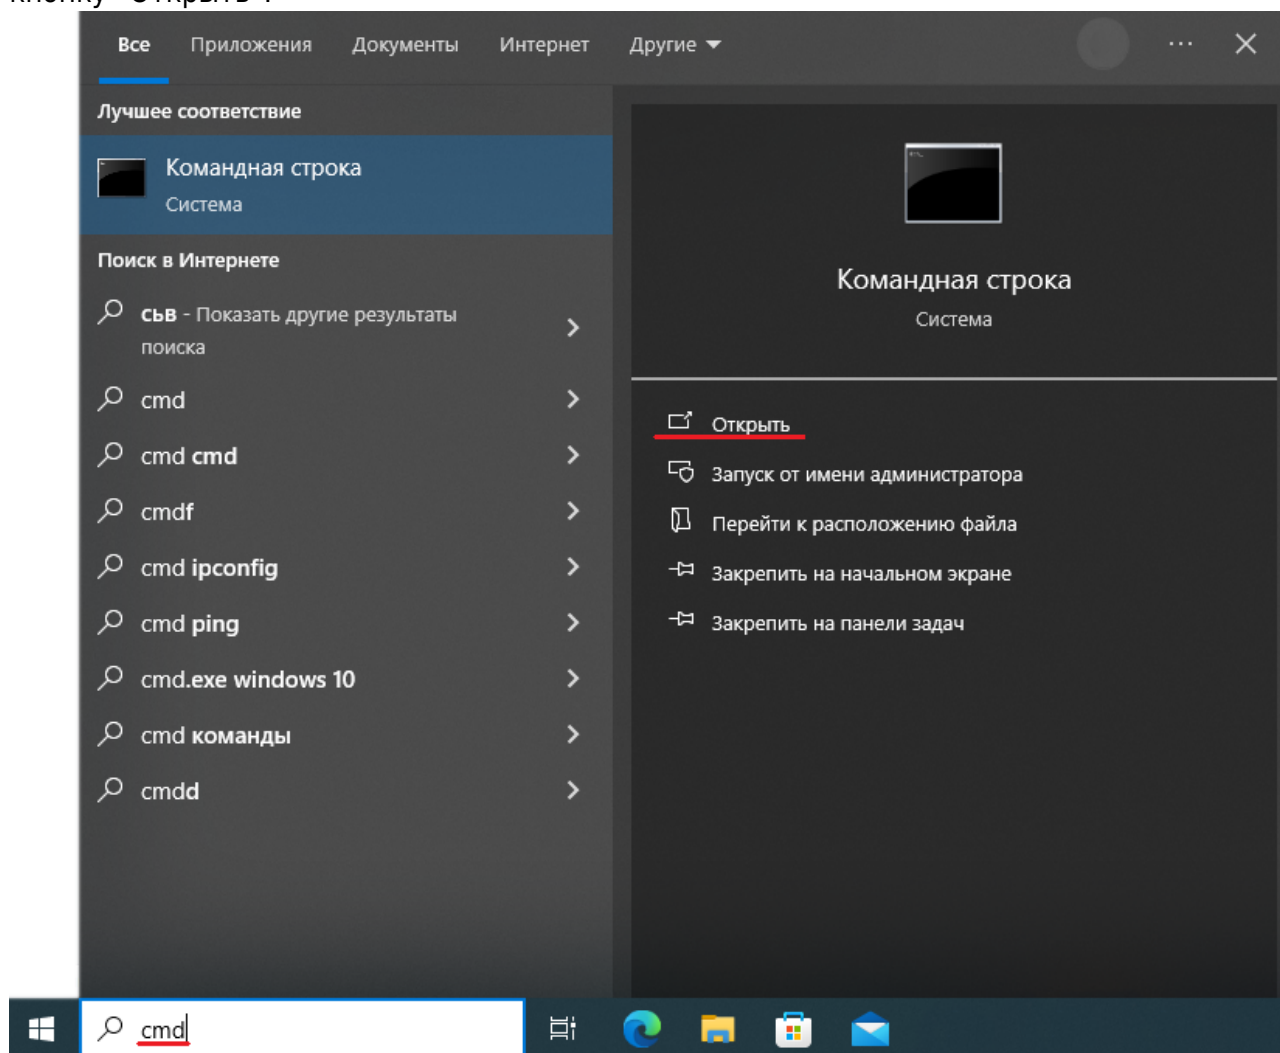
кнопку «Открыть».

Все Приложения Документы Интернет Другие

Лучшее соответствие

Командная строка
Система

Поиск в Интернете

сьв - Показать другие результаты поиска

cmd

cmd cmd

cmdf

cmd ipconfig

cmd ping

cmd.exe windows 10

cmd команды

cmdd

Командная строка
Система

Открыть

Запуск от имени администратора

Перейти к расположению файла

Закрепить на начальном экране

Закрепить на панели задач

cmd